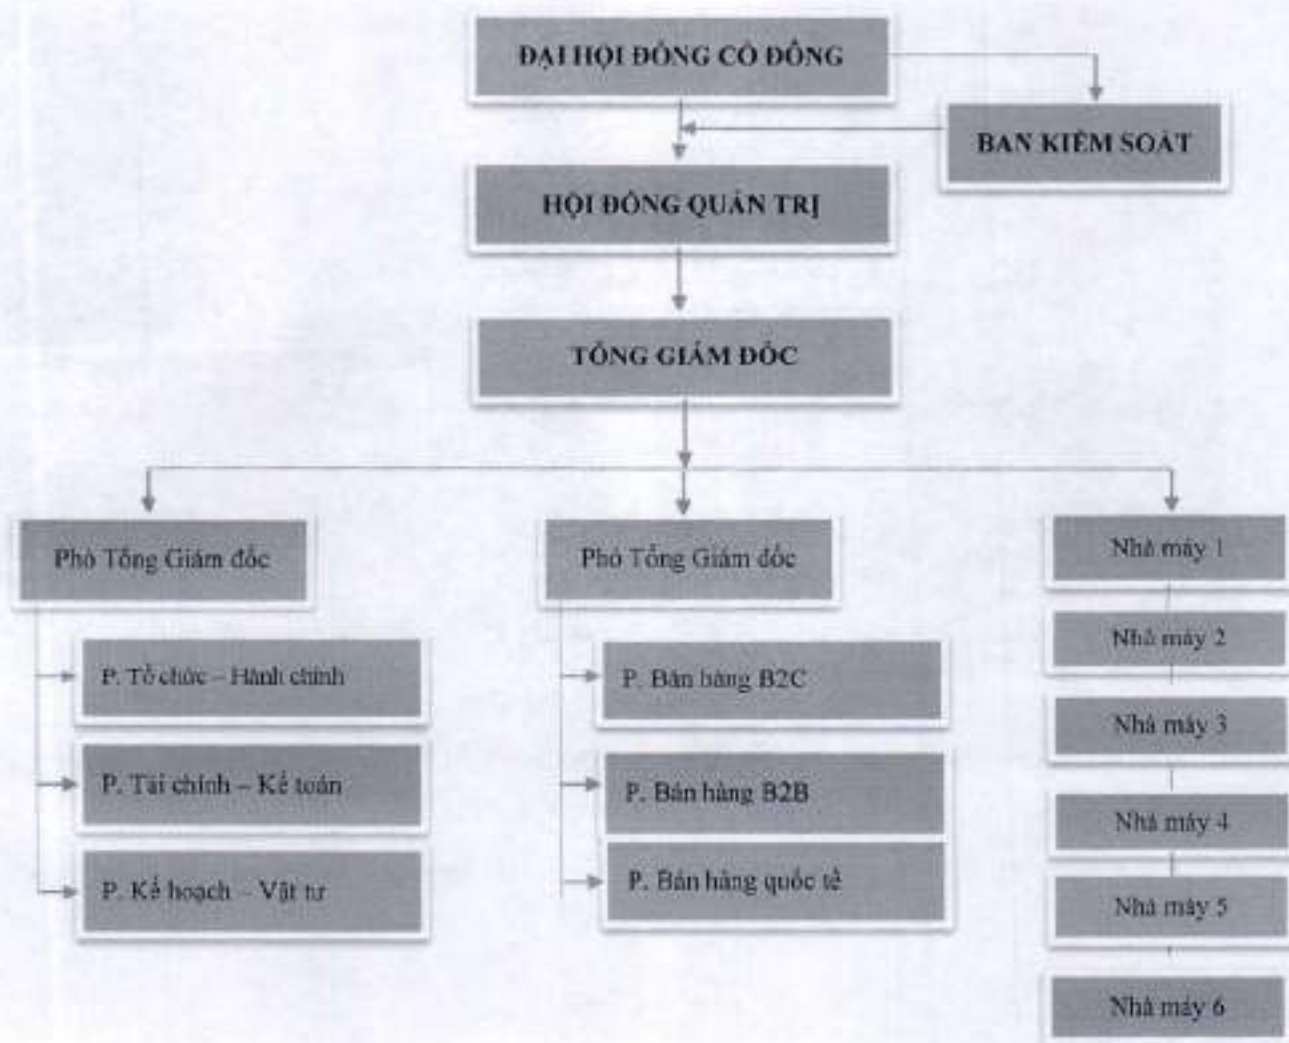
ĐẠI HỘI ĐỒNG CỔ ĐÔNG

BAN KIỂM SOÁT

HỘI ĐỒNG QUẢN TRỊ

TỔNG GIÁM ĐỐC

Phó Tổng Giám đốc

P. Tổ chức – Hành chính

P. Tài chính – Kế toán

P. Kế hoạch – Vật tư

Phó Tổng Giám đốc

P. Bán hàng B2C

P. Bán hàng B2B

P. Bán hàng quốc tế

Nhà máy 1

Nhà máy 2

Nhà máy 3

Nhà máy 4

Nhà máy 5

Nhà máy 6